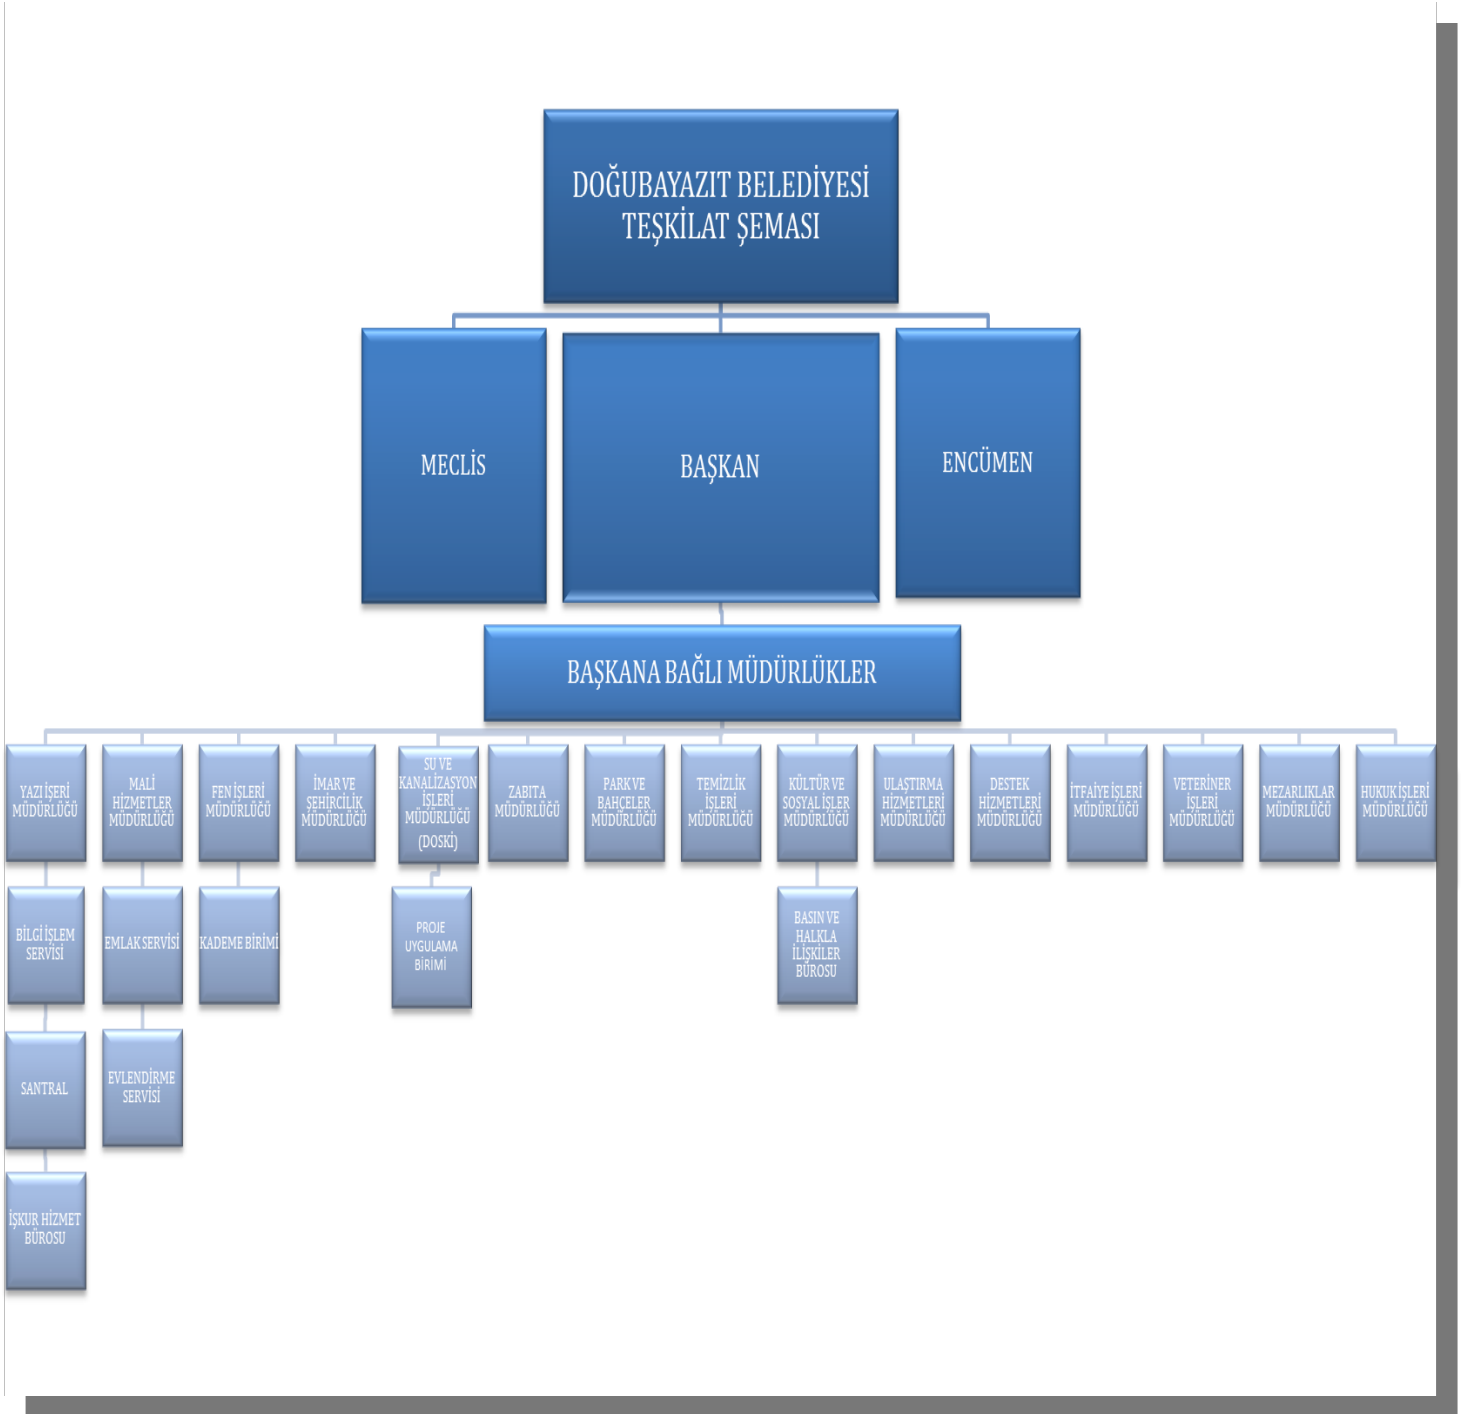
DOĞUBAYAZIT BELEDİYESİ TEŞKİLAT ŞEMASI

MECLİS

BAŞKAN

ENCÜMEN

BAŞKANA BAĞLI MÜDÜRLÜKLER

YAZI İŞERİ MÜDÜRLÜĞÜ

MALİ HİZMETLER MÜDÜRLÜĞÜ

FEN İŞLERİ MÜDÜRLÜĞÜ

İMAR VE ŞEHİRCİLİK MÜDÜRLÜĞÜ

SU VE KANALİZASYON İŞLERİ MÜDÜRLÜĞÜ (DOSKİ)

ZABITA MÜDÜRLÜĞÜ

PARK VE BAHÇELER MÜDÜRLÜĞÜ

TEMİZLİK İŞLERİ MÜDÜRLÜĞÜ

KÜLTÜR VE SOSYAL İŞLER MÜDÜRLÜĞÜ

ULAŞTIRMA HİZMETLERİ MÜDÜRLÜĞÜ

DESTEK HİZMETLERİ MÜDÜRLÜĞÜ

İTFAİYE İŞLERİ MÜDÜRLÜĞÜ

VETERİNER İŞLERİ MÜDÜRLÜĞÜ

MEZARLIKLAR MÜDÜRLÜĞÜ

HUKUK İŞLERİ MÜDÜRLÜĞÜ

BİLGİ İŞLEM SERVİSİ

EMLAK SERVİSİ

KADEME BİRİMİ

PROJE UYGULAMA BİRİMİ

BASIN VE HALKLA İLİŞKİLER BÜROSU

SANTRAL

EVLENDİRME SERVİSİ

İŞKUR HİZMET BÜROSU